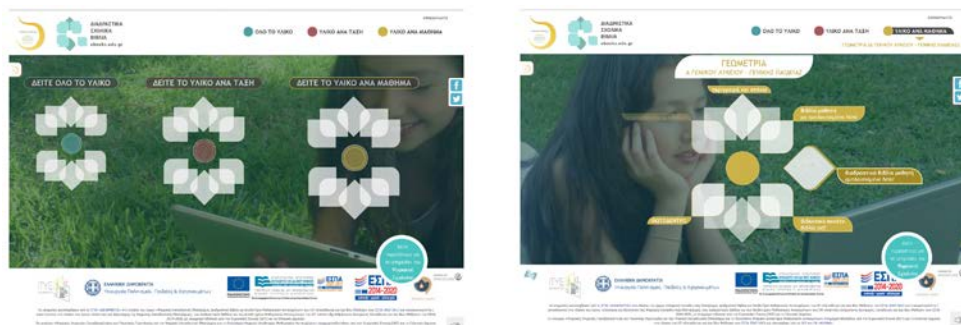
ΔΙΑΔΡΑΣΤΙΚΑ ΣΧΟΛΙΚΑ ΒΙΒΛΙΑ
ebooks.edu.gr

ΟΛΟ ΤΟ ΥΛΙΚΟ
ΥΛΙΚΟ ΑΝΑ ΤΑΞΗ
ΥΛΙΚΟ ΑΝΑ ΜΑΘΗΜΑ

ΔΕΙΤΕ ΟΛΟ ΤΟ ΥΛΙΚΟ
ΔΕΙΤΕ ΤΟ ΥΛΙΚΟ ΑΝΑ ΤΑΞΗ
ΔΕΙΤΕ ΤΟ ΥΛΙΚΟ ΑΝΑ ΜΑΘΗΜΑ

ΕΛΛΗΝΙΚΗ ΔΗΜΟΚΡΑΤΙΑ
ΕΣΠΑ
2014-2020

ΔΙΑΔΡΑΣΤΙΚΑ ΣΧΟΛΙΚΑ ΒΙΒΛΙΑ
ebooks.edu.gr

ΟΛΟ ΤΟ ΥΛΙΚΟ
ΥΛΙΚΟ ΑΝΑ ΤΑΞΗ
ΥΛΙΚΟ ΑΝΑ ΜΑΘΗΜΑ

ΓΕΩΜΕΤΡΙΑ Α ΓΕΝΙΚΟΥ ΛΥΚΕΙΟΥ - ΓΕΝΙΚΗΣ ΠΑΙΔΕΙΑΣ

ΓΕΩΜΕΤΡΙΑ
Α ΓΕΝΙΚΟΥ ΛΥΚΕΙΟΥ - ΓΕΝΙΚΗΣ ΠΑΙΔΕΙΑΣ

ΕΛΛΗΝΙΚΗ ΔΗΜΟΚΡΑΤΙΑ
ΕΣΠΑ
2014-2020